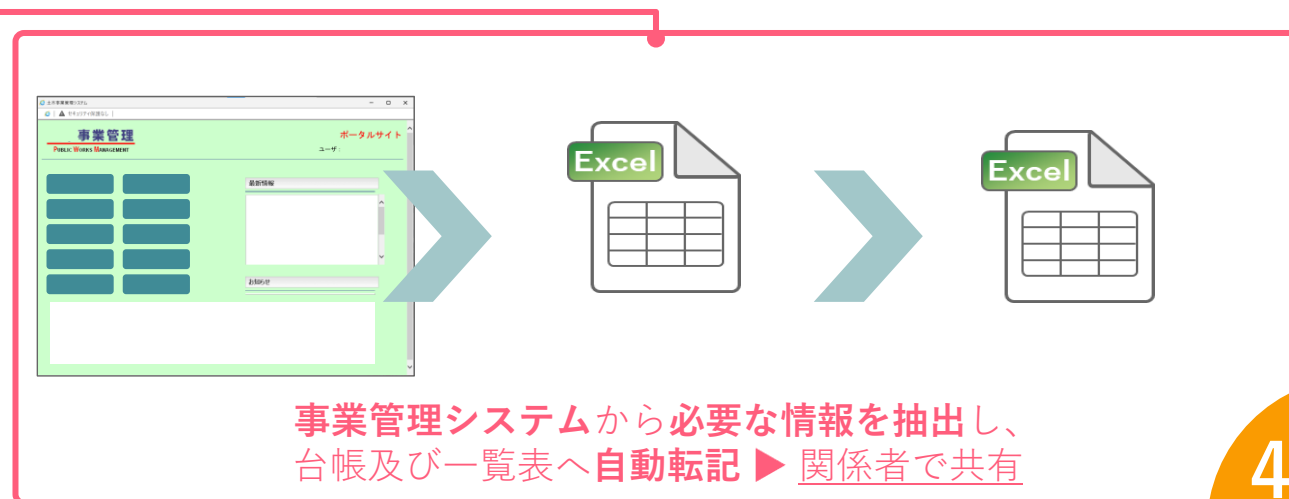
土木事業管理システム

セキュリティ保護なし

事業管理

Public Works Management

ポータルサイト

ユーザ：

最新情報

お知らせ

Excel

Excel

事業管理システムから必要な情報を抽出し、
台帳及び一覧表へ自動転記 ▶ 関係者で共有

4